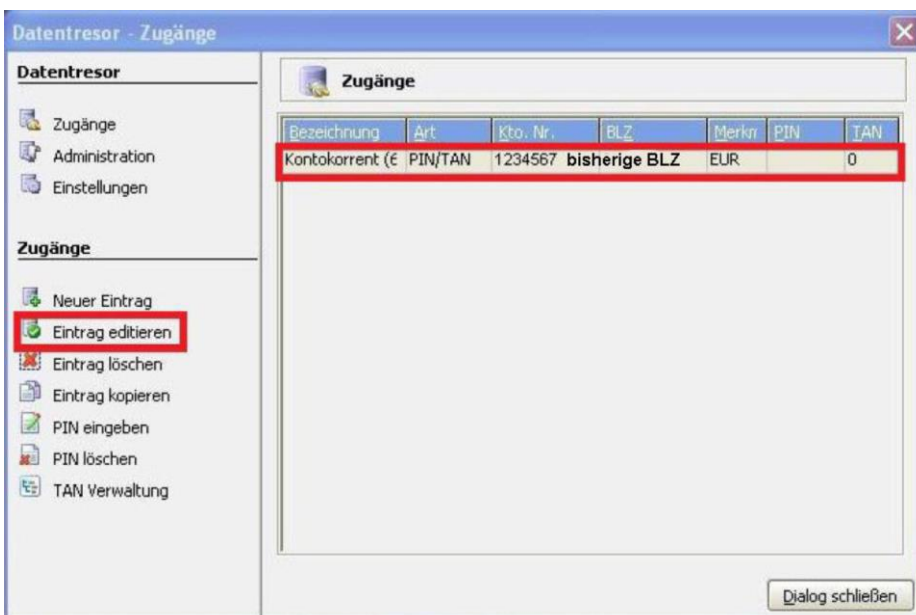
Datentresor - Zugänge

Datentresor

Zugänge
Administration
Einstellungen

Zugänge

Neuer Eintrag
Eintrag editieren
Eintrag löschen
Eintrag kopieren
PIN eingeben
PIN löschen
TAN Verwaltung

Zugänge

| Bezeichnung | Art | Kto. Nr. | BLZ | Merkn | PIN | TAN |
|---|---|---|---|---|---|---|
| Kontokorrent (€ | PIN/TAN | 1234567 | bisherige BLZ | EUR | | 0 |

Dialog schließen